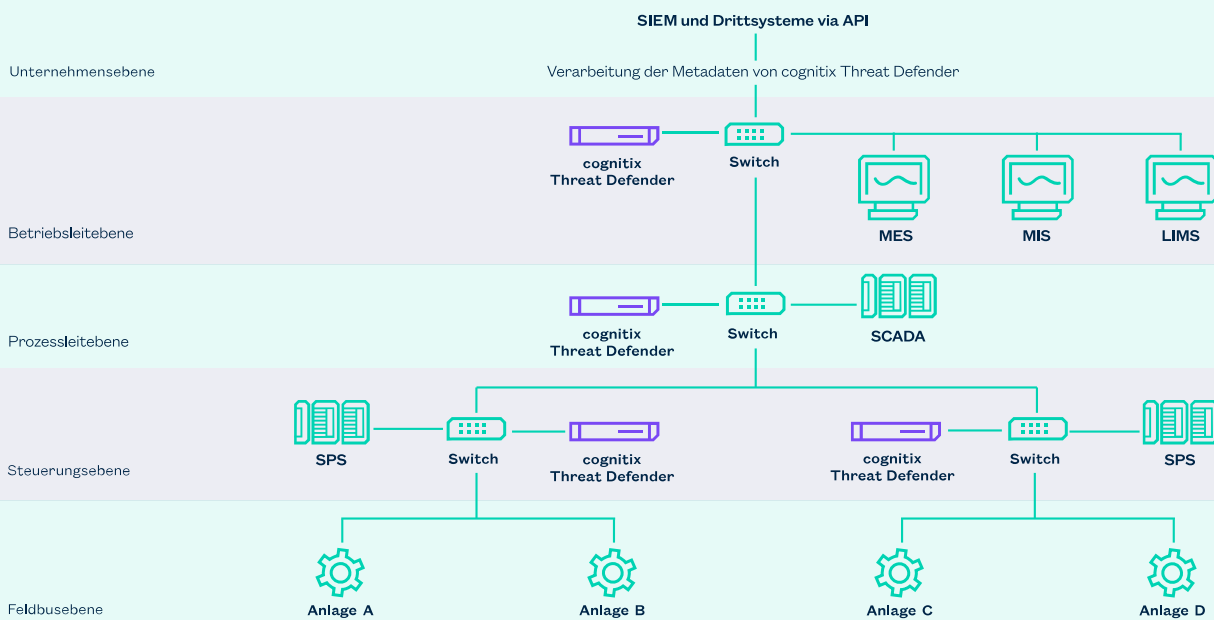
SIEM und Drittsysteme via API

Unternehmensebene

Verarbeitung der Metadaten von cognitix Threat Defender

cognitix Threat Defender

Switch

MES

MIS

LIMS

Betriebsleitebene

cognitix Threat Defender

Switch

SCADA

Prozessleitebene

SPS

Switch

cognitix Threat Defender

cognitix Threat Defender

Switch

SPS

Steuerungsebene

Anlage A

Anlage B

Anlage C

Anlage D

Feldbusebene